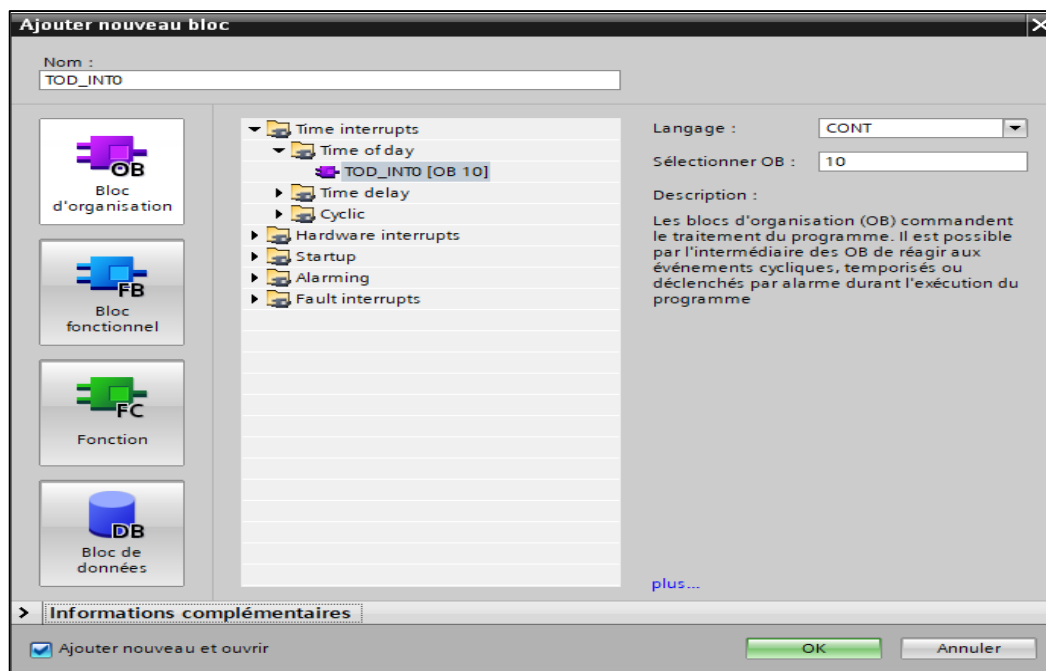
Ajouter nouveau bloc

Nom :
TOD_INT0

OB
Bloc d'organisation

FB
Bloc fonctionnel

FC
Fonction

DB
Bloc de données

Time interrupts
Time of day
TOD_INT0 [OB 10]
Time delay
Cyclic
Hardware interrupts
Startup
Alarming
Fault interrupts

Langage : CONT
Sélectionner OB : 10
Description :
Les blocs d'organisation (OB) commandent le traitement du programme. Il est possible par l'intermédiaire des OB de réagir aux événements cycliques, temporisés ou déclenchés par alarme durant l'exécution du programme

plus...

Informations complémentaires

Ajouter nouveau et ouvrir

OK

Annuler